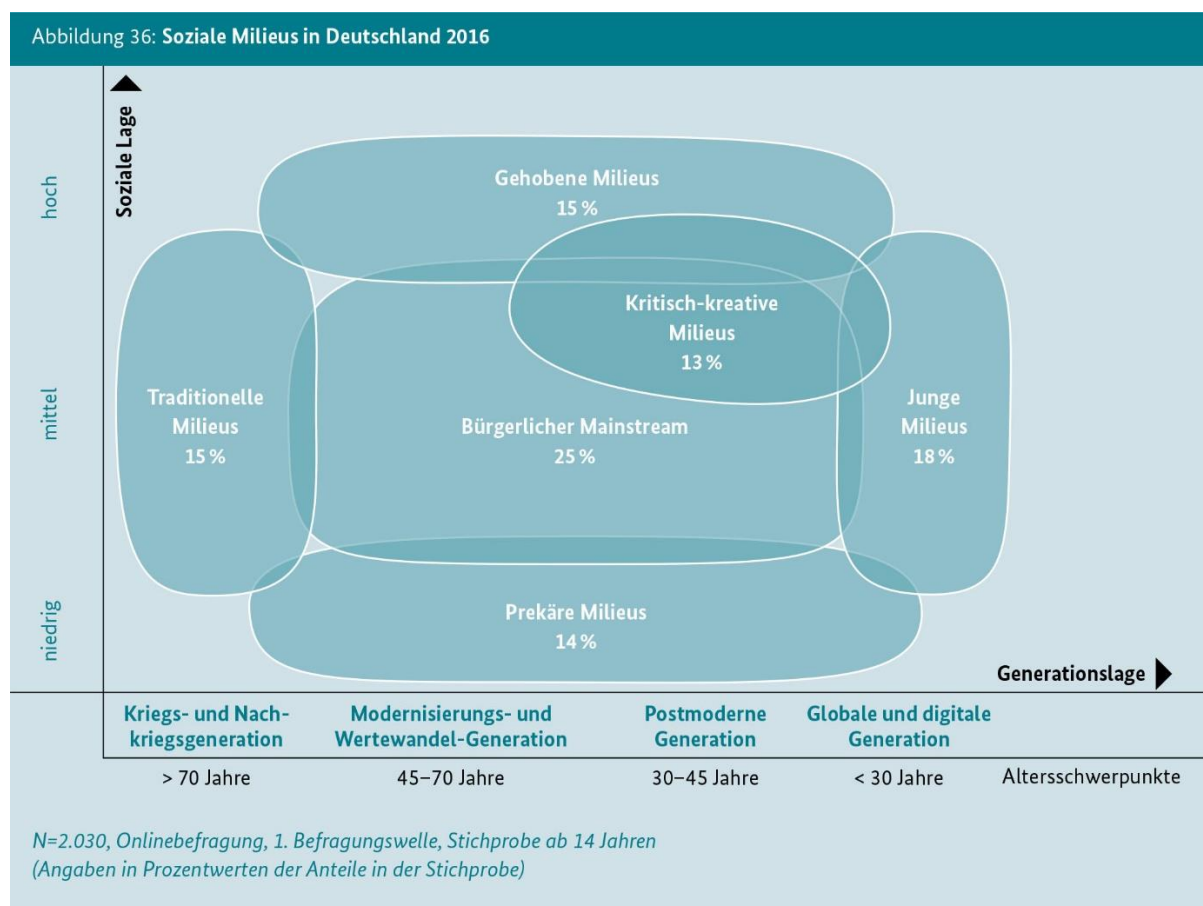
Abbildung 36: Soziale Milieus in Deutschland 2016

Soziale Lage

hoch

mittel

niedrig

Gehobene Milieus
15 %

Kritisch-kreative Milieus
13 %

Traditionelle Milieus
15 %

Bürgerlicher Mainstream
25 %

Junge Milieus
18 %

Prekäre Milieus
14 %

Generationslage

Kriegs- und Nachkriegsgeneration

Modernisierungs- und Wertewandel-Generation

Postmoderne Generation

Globale und digitale Generation

> 70 Jahre

45–70 Jahre

30–45 Jahre

< 30 Jahre

Altersschwerpunkte

N=2.030, Onlinebefragung, 1. Befragungswelle, Stichprobe ab 14 Jahren (Angaben in Prozentwerten der Anteile in der Stichprobe)